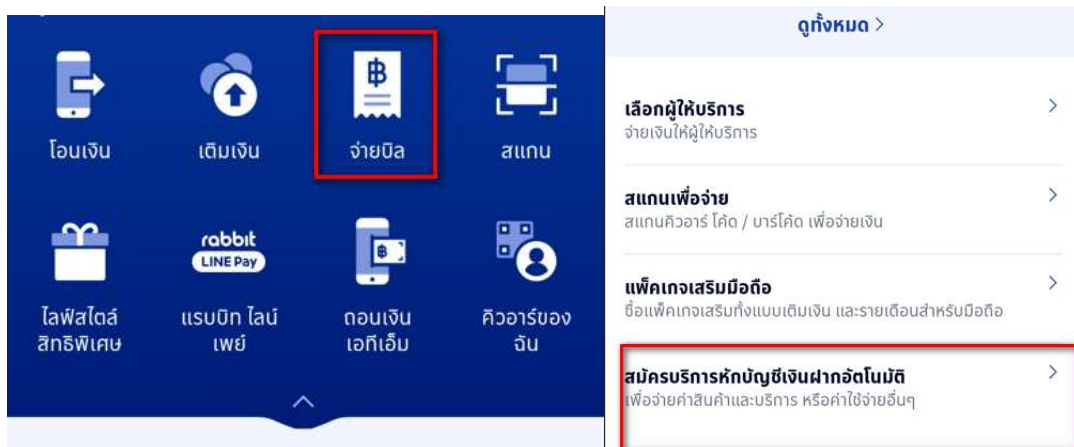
โอนเงิน

เติมเงิน

จ่ายบิล

สแกน

ไลฟ์สไตล์ สิทธิพิเศษ

rabbit LINE Pay

แรบบิท ไลน์ เพย์

ถอนเงิน เอทีเอ็ม

คิวอาร์ของฉัน

ดูทั้งหมด >

เลือกผู้ให้บริการ
จ่ายเงินให้ผู้ให้บริการ

สแกนเพื่อจ่าย
สแกนคิวอาร์ โค้ด / บาร์โค้ด เพื่อจ่ายเงิน

แพ็คเกจเสริมมือถือ
ซื้อแพ็คเกจเสริมทั้งแบบเติมเงิน และรายเดือนสำหรับมือถือ

สมัครบริการหักบัญชีเงินฝากอัตโนมัติ
เพื่อจ่ายค่าสินค้าและบริการ หรือค่าใช้จ่ายอื่นๆ